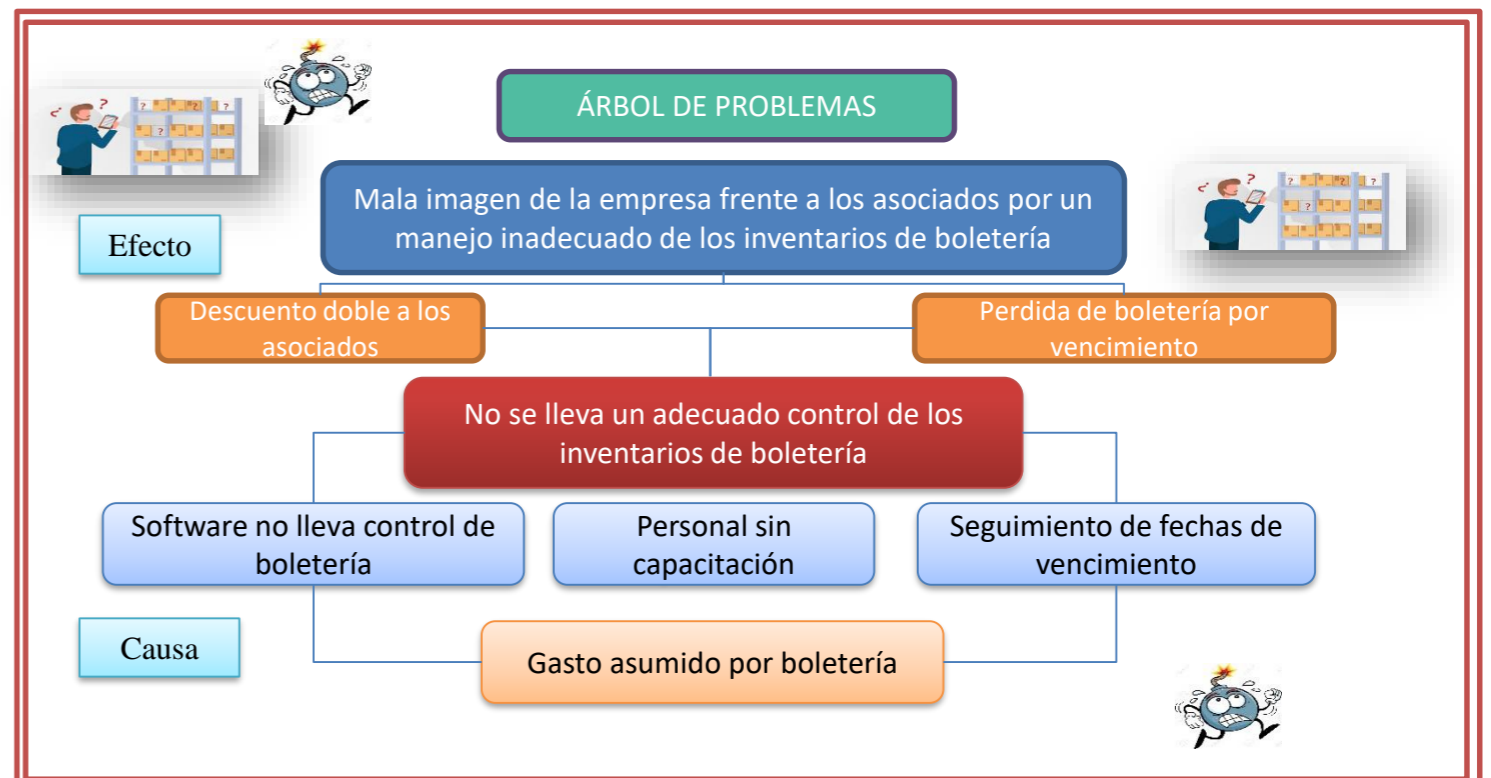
ÁRBOL DE PROBLEMAS

Mala imagen de la empresa frente a los asociados por un manejo inadecuado de los inventarios de boletería

Efecto

Descuento doble a los asociados

Perdida de boletería por vencimiento

No se lleva un adecuado control de los inventarios de boletería

Software no lleva control de boletería

Personal sin capacitación

Seguimiento de fechas de vencimiento

Causa

Gasto asumido por boletería